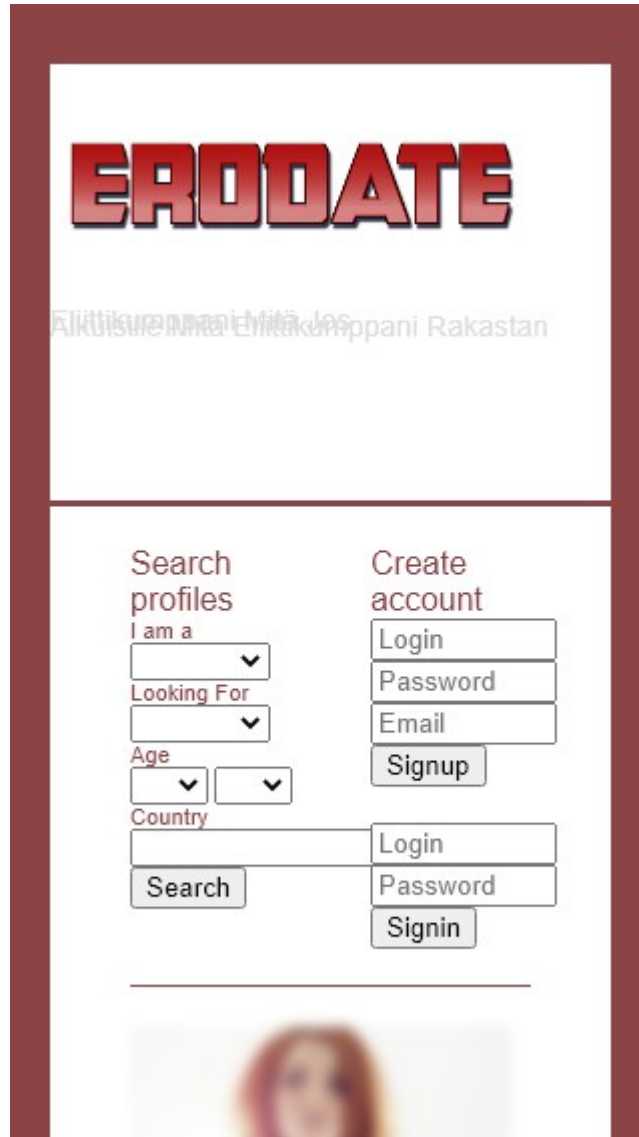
ERODATE

Flirttikumppani Mitä Jos

Aikuisille Mitä Flirttikumppani Rakastan

Search profiles

I am a

Looking For

Age

Country

Search

Create account

Login

Password

Email

Signup

Login

Password

Signin